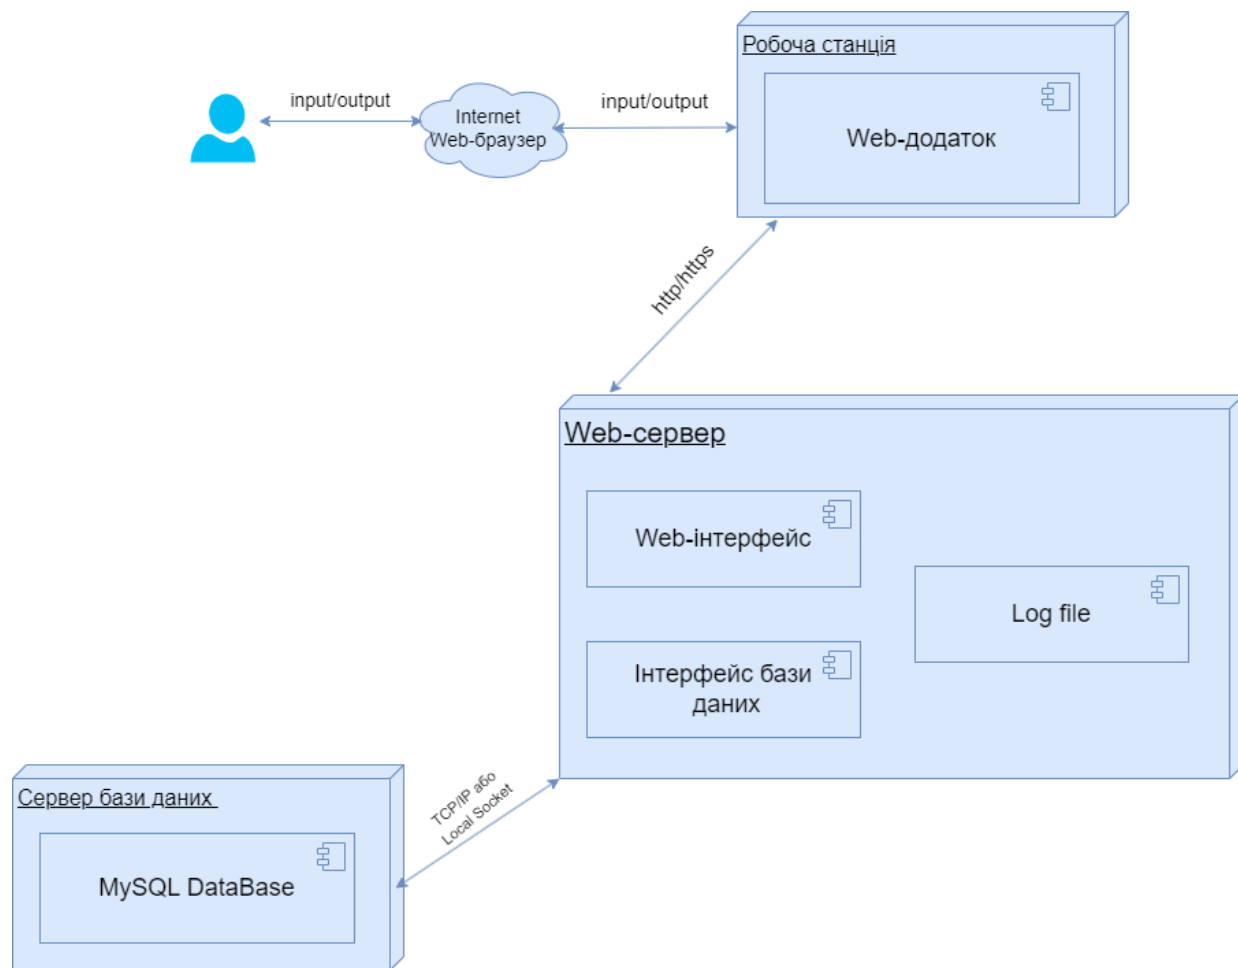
input/output

Internet
Web-браузер

input/output

Робоча станція

Web-додаток

http/https

Web-сервер

Web-інтерфейс

Log file

Інтерфейс бази даних

TCP/IP або
Local Socket

Сервер бази даних

MySQL DataBase